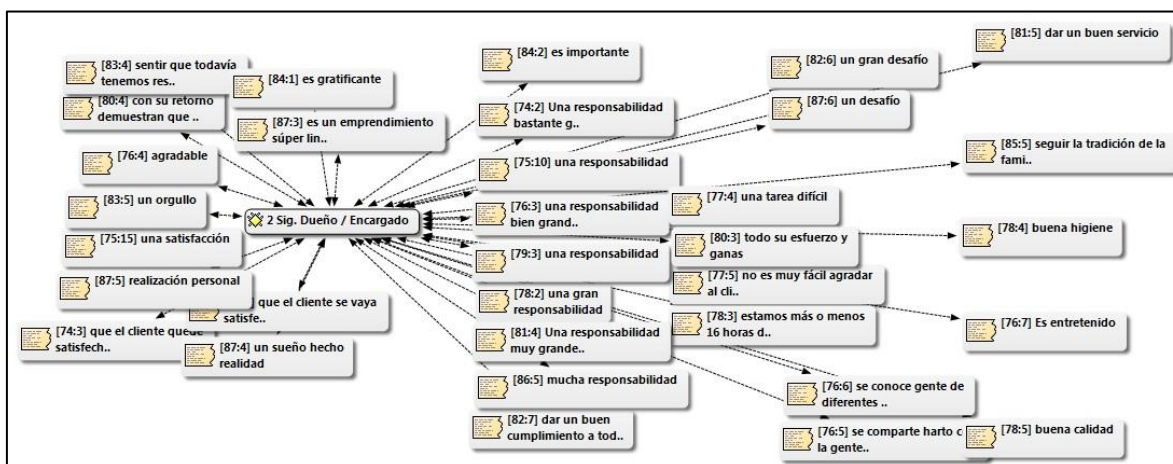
[83:4] sentir que todavía tenemos res..

[84:1] es gratificante

[80:4] con su retorno demuestran que ..

[87:3] es un emprendimiento súper lin..

[76:4] agradable

[83:5] un orgullo

2 Sig. Dueño / Encargado

[75:15] una satisfacción

[87:5] realización personal

que el cliente se vaya satisfe..

[74:3] que el cliente quede satisfech..

[87:4] un sueño hecho realidad

[84:2] es importante

[74:2] Una responsabilidad bastante g..

[75:10] una responsabilidad

[76:3] una responsabilidad bien grand..

[79:3] una responsabilidad

[78:2] una gran responsabilidad

[81:4] Una responsabilidad muy grande..

[86:5] mucha responsabilidad

[82:7] dar un buen cumplimiento a tod..

[82:6] un gran desafío

[81:5] dar un buen servicio

[87:6] un desafío

[85:5] seguir la tradición de la fami..

[77:4] una tarea difícil

[80:3] todo su esfuerzo y ganas

[78:4] buena higiene

[77:5] no es muy fácil agradar al cli..

[78:3] estamos más o menos 16 horas d..

[76:7] Es entretenido

[76:6] se conoce gente de diferentes ..

[76:5] se comparte harto c la gente..

[78:5] buena calidad